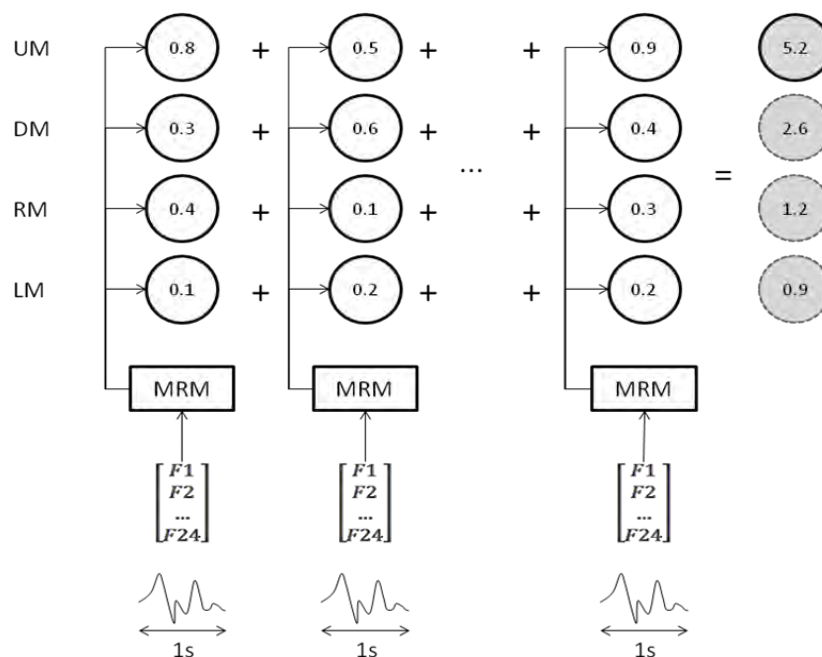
UM
DM
RM
LM

0.8 + 0.5 + ... + 0.9 = 5.2
0.3 + 0.6 + ... + 0.4 = 2.6
0.4 + 0.1 + ... + 0.3 = 1.2
0.1 + 0.2 + ... + 0.2 = 0.9

MRM
$\begin{bmatrix} F1 \\ F2 \\ \dots \\ F24 \end{bmatrix}$
1s

MRM
$\begin{bmatrix} F1 \\ F2 \\ \dots \\ F24 \end{bmatrix}$
1s

MRM
$\begin{bmatrix} F1 \\ F2 \\ \dots \\ F24 \end{bmatrix}$
1s